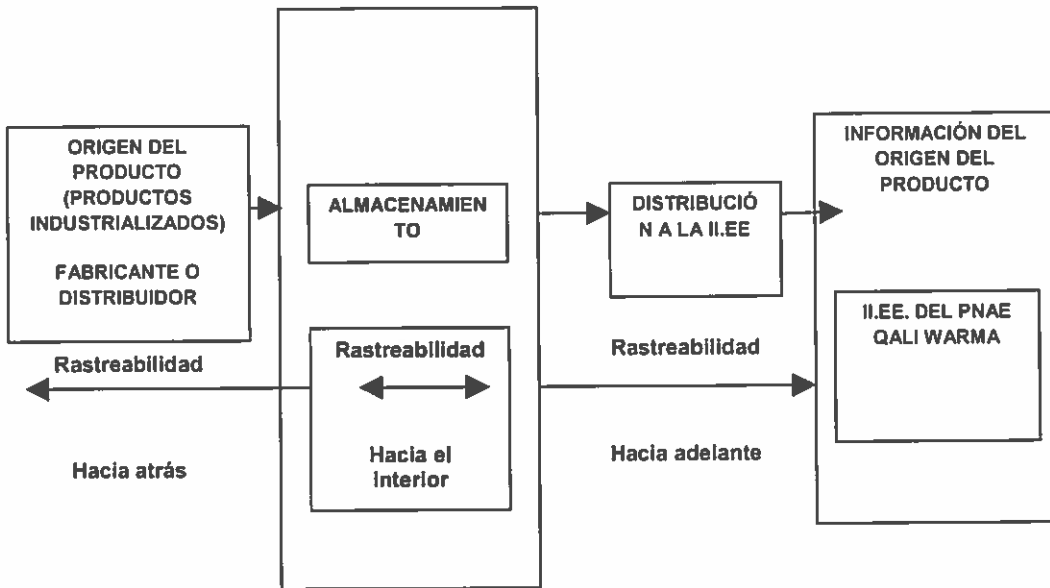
ORIGEN DEL PRODUCTO (PRODUCTOS INDUSTRIALIZADOS)

FABRICANTE O DISTRIBUIDOR

ALMACENAMIEN TO

DISTRIBUCIÓ N A LA II.EE

INFORMACIÓN DEL ORIGEN DEL PRODUCTO

II.EE. DEL PNAE QALI WARMA

Rastreabilidad

Hacia atrás

Rastreabilidad

Hacia el interior

Rastreabilidad

Hacia adelante